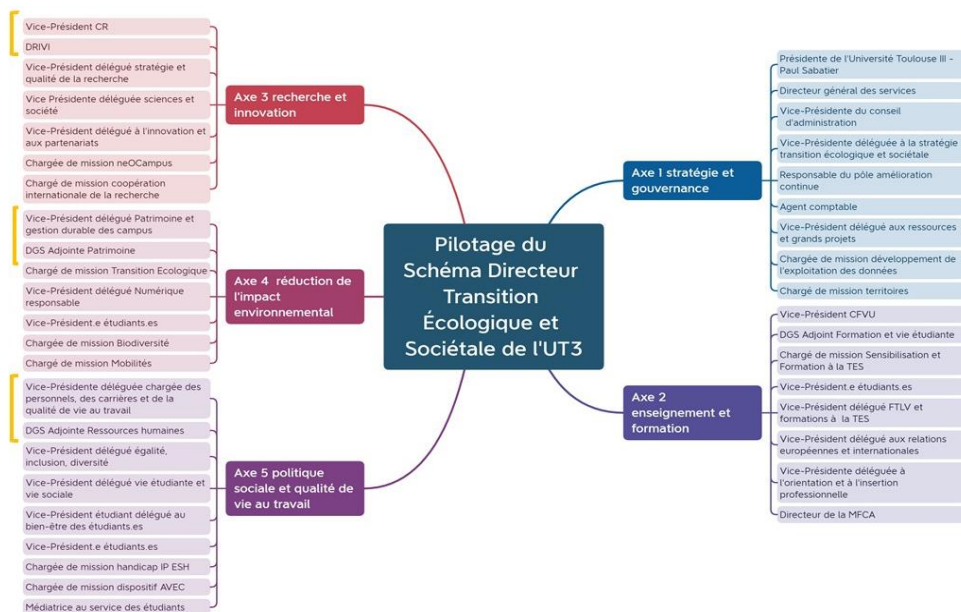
Pilotage du Schéma Directeur Transition Écologique et Sociétale de l'UT3

Axe 3 recherche et innovation

Vice-Président CR

DRIVI

Vice-Président délégué stratégie et qualité de la recherche

Vice Présidente déléguée sciences et société

Vice-Président délégué à l'innovation et aux partenariats

Chargée de mission neOCampus

Chargé de mission coopération internationale de la recherche

Axe 4 réduction de l'impact environnemental

Vice-Président délégué Patrimoine et gestion durable des campus

DGS Adjointe Patrimoine

Chargé de mission Transition Ecologique

Vice-Président délégué Numérique responsable

Vice-Président.e étudiants.es

Chargée de mission Biodiversité

Chargé de mission Mobilités

Axe 5 politique sociale et qualité de vie au travail

Vice-Présidente déléguée chargée des personnels, des carrières et de la qualité de vie au travail

DGS Adjointe Ressources humaines

Vice-Président délégué égalité, inclusion, diversité

Vice-Président délégué vie étudiante et vie sociale

Vice-Président étudiant délégué au bien-être des étudiants.es

Vice-Président.e étudiants.es

Chargée de mission handicap IP ESH

Chargée de mission dispositif AVEC

Médiatrice au service des étudiants

Axe 1 stratégie et gouvernance

Présidente de l'Université Toulouse III - Paul Sabatier

Directeur général des services

Vice-Présidente du conseil d'administration

Vice-Présidente déléguée à la stratégie transition écologique et sociétale

Responsable du pôle amélioration continue

Agent comptable

Vice-Président délégué aux ressources et grands projets

Chargée de mission développement de l'exploitation des données

Chargé de mission territoires

Axe 2 enseignement et formation

Vice-Président CFVU

DGS Adjoint Formation et vie étudiante

Chargée de mission Sensibilisation et Formation à la TES

Vice-Président.e étudiants.es

Vice-Président délégué FTLV et formations à la TES

Vice-Président délégué aux relations européennes et internationales

Vice-Présidente déléguée à l'orientation et à l'insertion professionnelle

Directeur de la MFCA